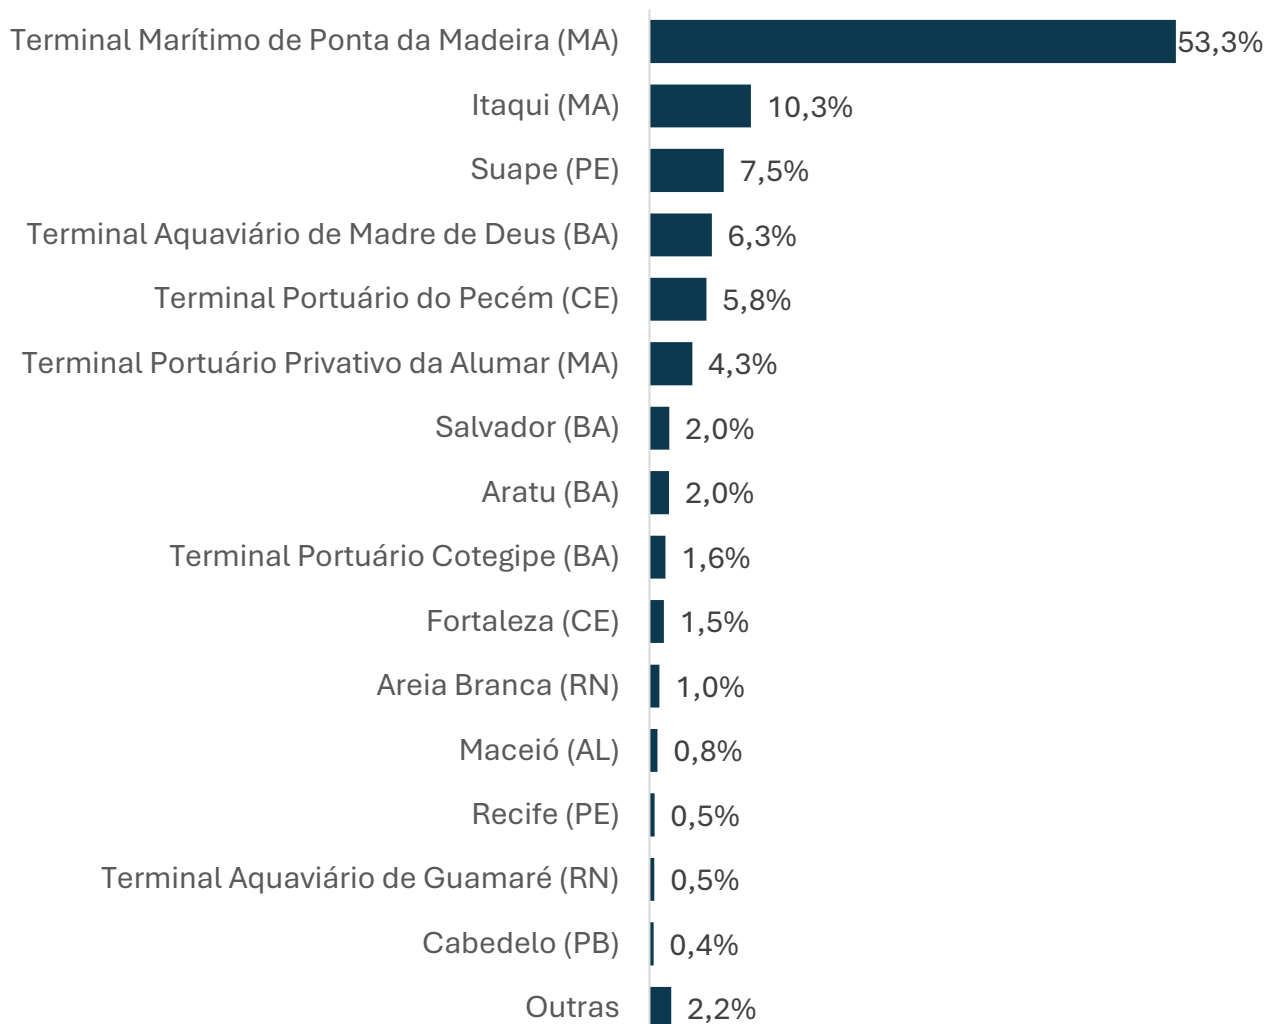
Terminal Marítimo de Ponta da Madeira (MA) 53,3%
Itaqui (MA) 10,3%
Suape (PE) 7,5%
Terminal Aquaviário de Madre de Deus (BA) 6,3%
Terminal Portuário do Pecém (CE) 5,8%
Terminal Portuário Privativo da Alumar (MA) 4,3%
Salvador (BA) 2,0%
Aratu (BA) 2,0%
Terminal Portuário Cotegipe (BA) 1,6%
Fortaleza (CE) 1,5%
Areia Branca (RN) 1,0%
Maceió (AL) 0,8%
Recife (PE) 0,5%
Terminal Aquaviário de Guamaré (RN) 0,5%
Cabedelo (PB) 0,4%
Outras 2,2%